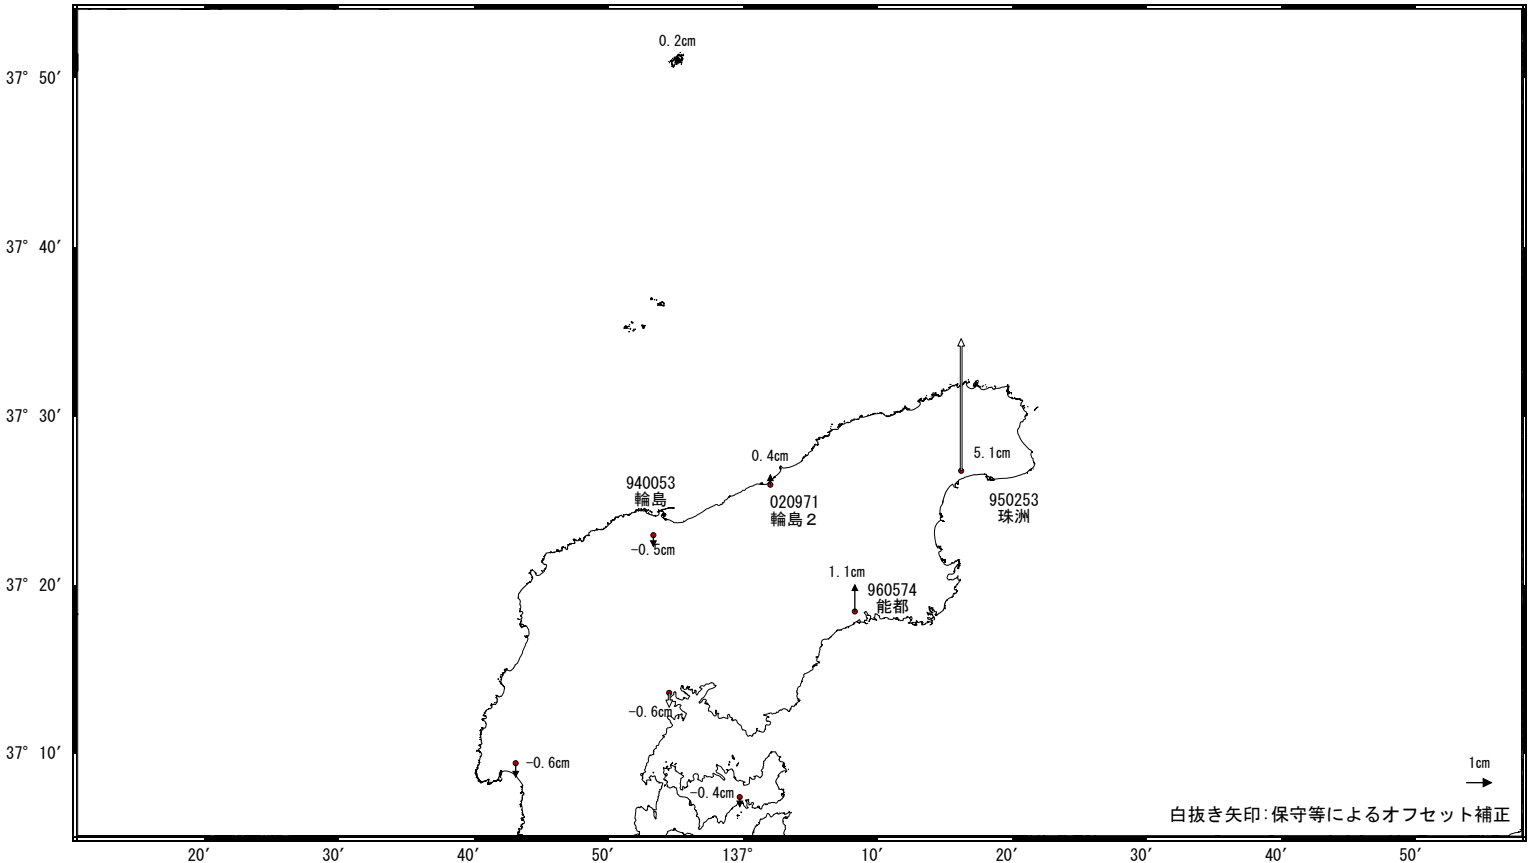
0.2cm

37° 50′

37° 40′

37° 30′

37° 20′

37° 10′

0.4cm

5.1cm

940053
輪島

020971
輪島２

950253
珠洲

−0.5cm

1.1cm
960574
能都

−0.6cm

−0.6cm

−0.4cm

1cm

白抜き矢印:保守等によるオフセット補正

20′ 30′ 40′ 50′ 137° 10′ 20′ 30′ 40′ 50′